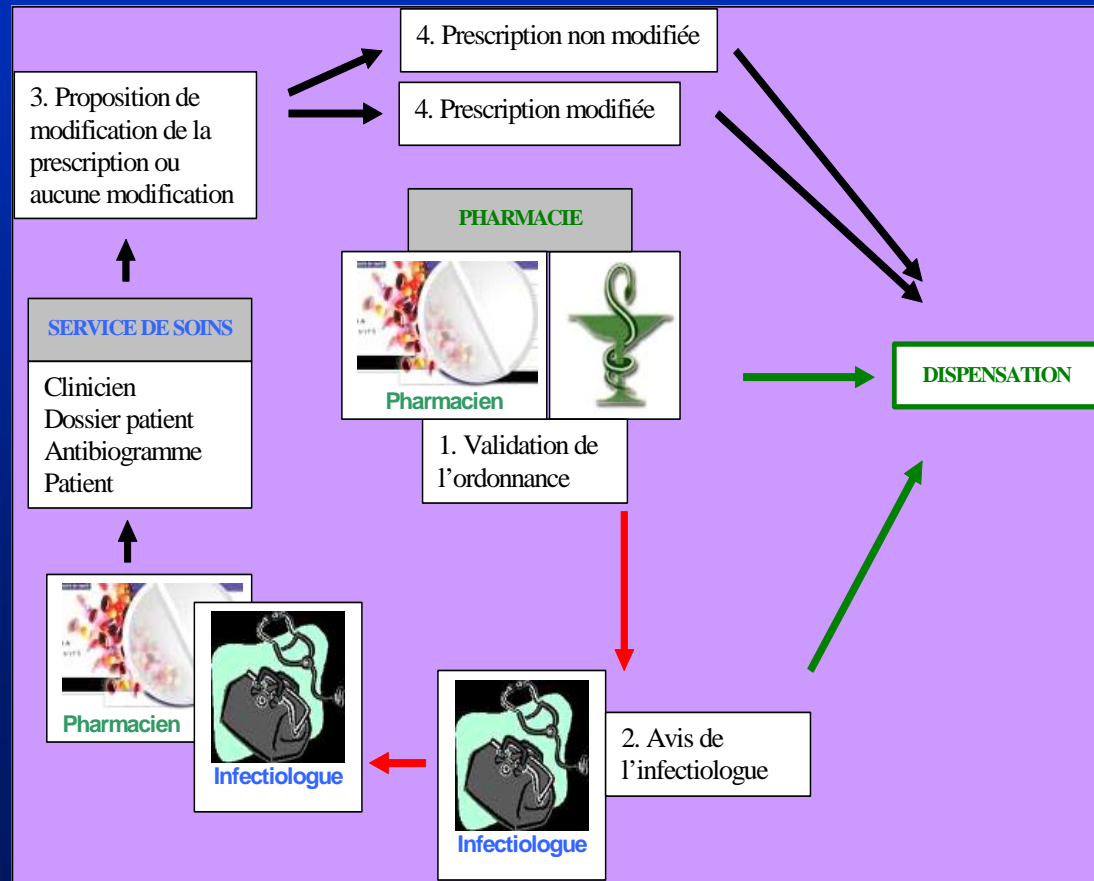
4. Prescription non modifiée

3. Proposition de modification de la prescription ou aucune modification

4. Prescription modifiée

PHARMACIE

SERVICE DE SOINS

Clinicien
Dossier patient
Antibiogramme
Patient

Pharmacien

DISPENSATION

1. Validation de l'ordonnance

Pharmacien

Infectiologue

Infectiologue

2. Avis de l'infectiologue